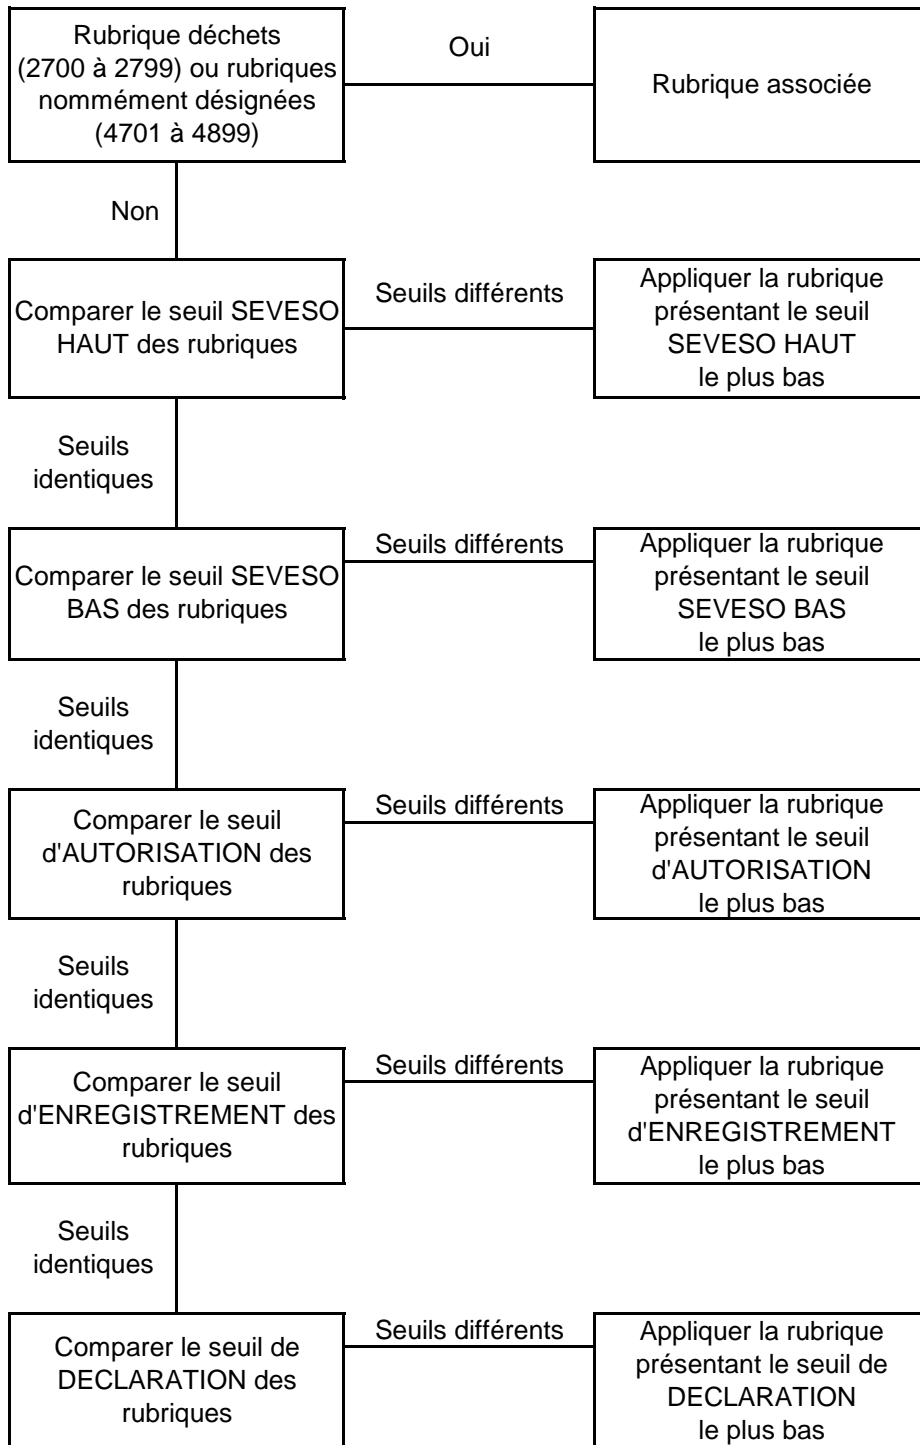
Rubrique déchets (2700 à 2799) ou rubriques nommément désignées (4701 à 4899)

Oui

Rubrique associée

Non

Comparer le seuil SEVESO HAUT des rubriques

Seuils différents

Appliquer la rubrique présentant le seuil SEVESO HAUT le plus bas

Seuils identiques

Comparer le seuil SEVESO BAS des rubriques

Seuils différents

Appliquer la rubrique présentant le seuil SEVESO BAS le plus bas

Seuils identiques

Comparer le seuil d'AUTORISATION des rubriques

Seuils différents

Appliquer la rubrique présentant le seuil d'AUTORISATION le plus bas

Seuils identiques

Comparer le seuil d'ENREGISTREMENT des rubriques

Seuils différents

Appliquer la rubrique présentant le seuil d'ENREGISTREMENT le plus bas

Seuils identiques

Comparer le seuil de DECLARATION des rubriques

Seuils différents

Appliquer la rubrique présentant le seuil de DECLARATION le plus bas